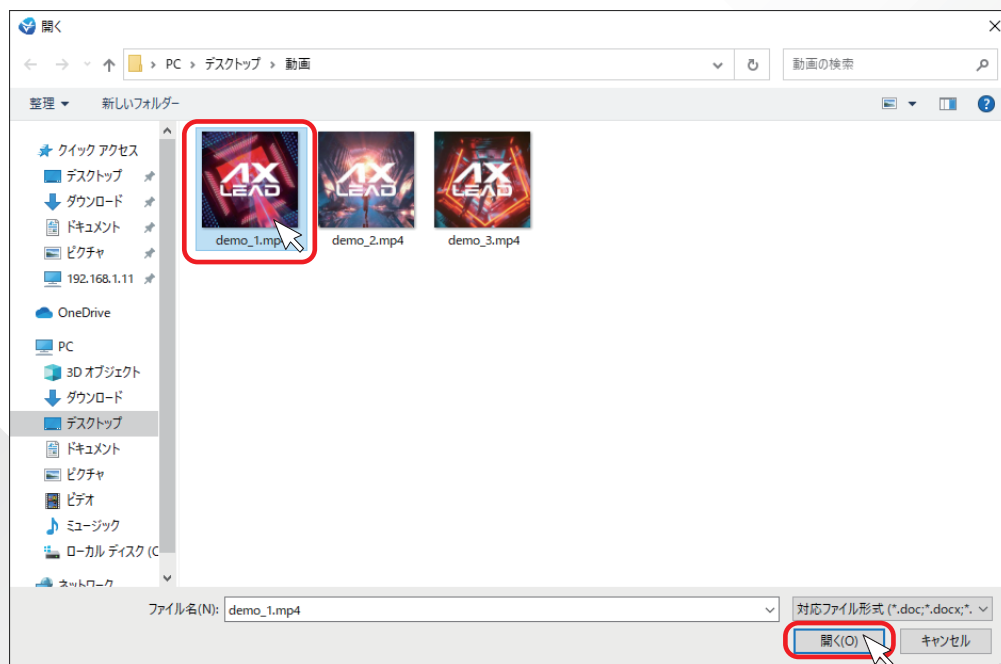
開く

PC › デスクトップ › 動画

動画の検索

整理 ▾　新しいフォルダー

クイック アクセス
デスクトップ
ダウンロード
ドキュメント
ピクチャ
192.168.1.11
OneDrive
PC
3D オブジェクト
ダウンロード
デスクトップ
ドキュメント
ピクチャ
ビデオ
ミュージック
ローカル ディスク (C
ネットワーク

AX LEAD
demo_1.mp
AX LEAD
demo_2.mp4
AX LEAD
demo_3.mp4

ファイル名(N): demo_1.mp4
対応ファイル形式 (*.doc;*.docx;*.
開く(O)
キャンセル